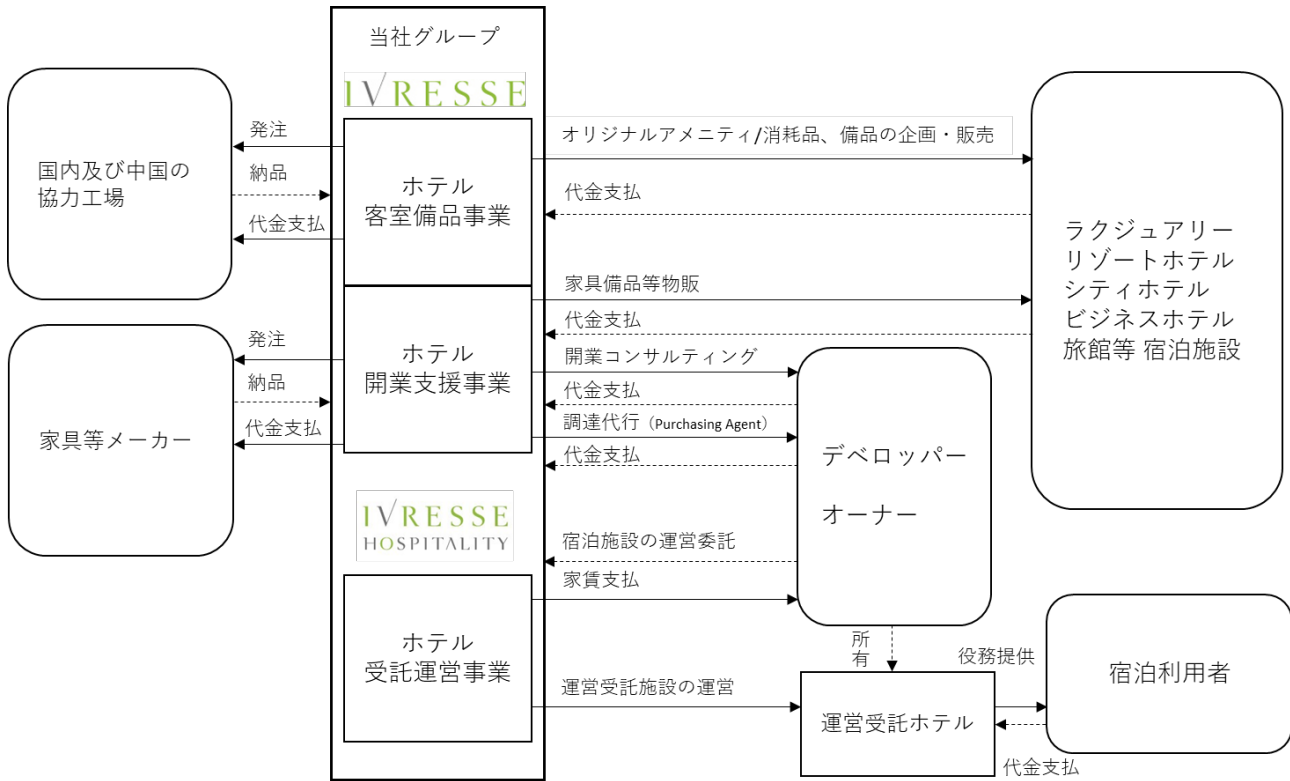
当社グループ

IVRESSE

国内及び中国の協力工場

発注

納品

代金支払

ホテル客室備品事業

オリジナルアメニティ/消耗品、備品の企画・販売

代金支払

ラクジュアリーリゾートホテルシティホテルビジネスホテル旅館等 宿泊施設

家具備品等物販

代金支払

家具等メーカー

発注

納品

代金支払

ホテル開業支援事業

開業コンサルティング

代金支払

調達代行（Purchasing Agent）

代金支払

デベロッパーオーナー

IVRESSE HOSPITALITY

宿泊施設の運営委託

家賃支払

ホテル受託運営事業

所有

運営受託施設の運営

運営受託ホテル

役務提供

宿泊利用者

代金支払